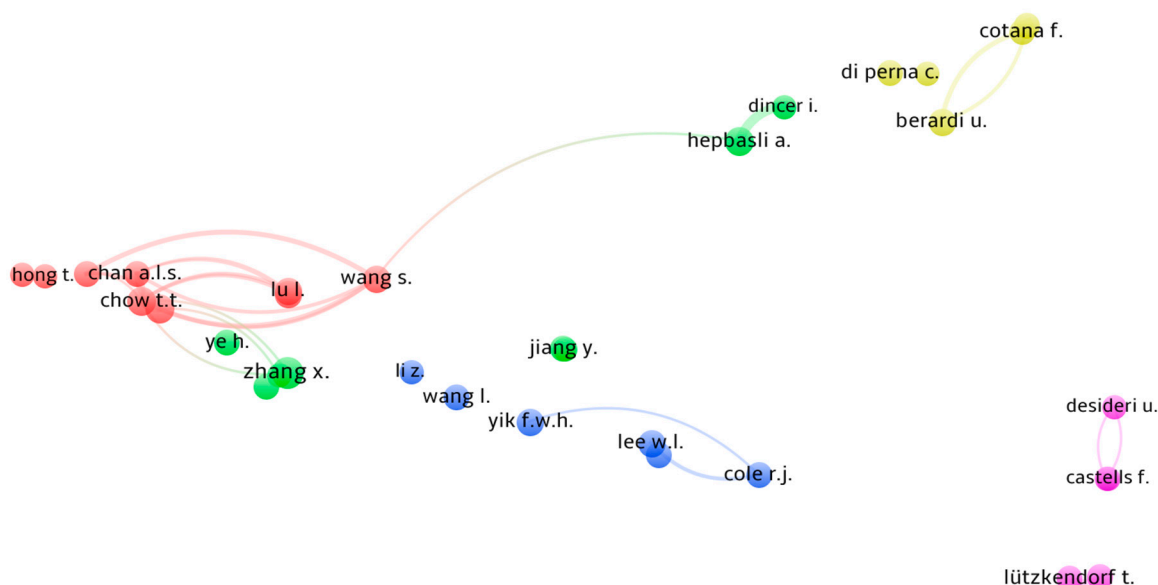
cotana f.
di perna c.
dincer i.
berardi u.
hepbasli a.
hong t.
chan a.l.s.
wang s.
lu l.
chow t.t.
ye h.
jiang y.
zhang x.
li z.
wang l.
desideri u.
yik f.w.h.
lee w.l.
cole r.j.
castells f.
lützkendorf t.